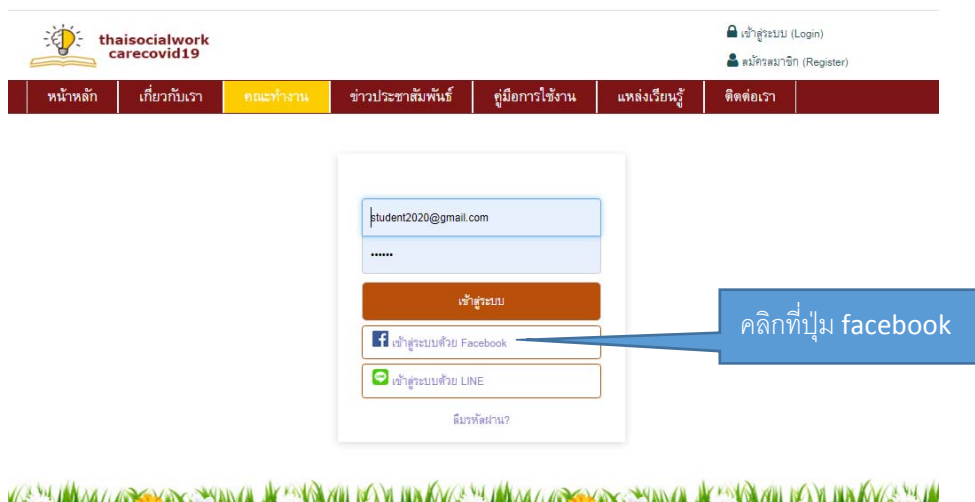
thaisocialwork
carecovid19

เข้าสู่ระบบ (Login)
สมัครสมาชิก (Register)

หน้าหลัก | เกี่ยวกับเรา | คณะทำงาน | ข่าวประชาสัมพันธ์ | คู่มือการใช้งาน | แหล่งเรียนรู้ | ติดต่อเรา

student2020@gmail.com
••••••
เข้าสู่ระบบ
เข้าสู่ระบบด้วย Facebook
เข้าสู่ระบบด้วย LINE
ลืมรหัสผ่าน?

คลิกที่ปุ่ม facebook